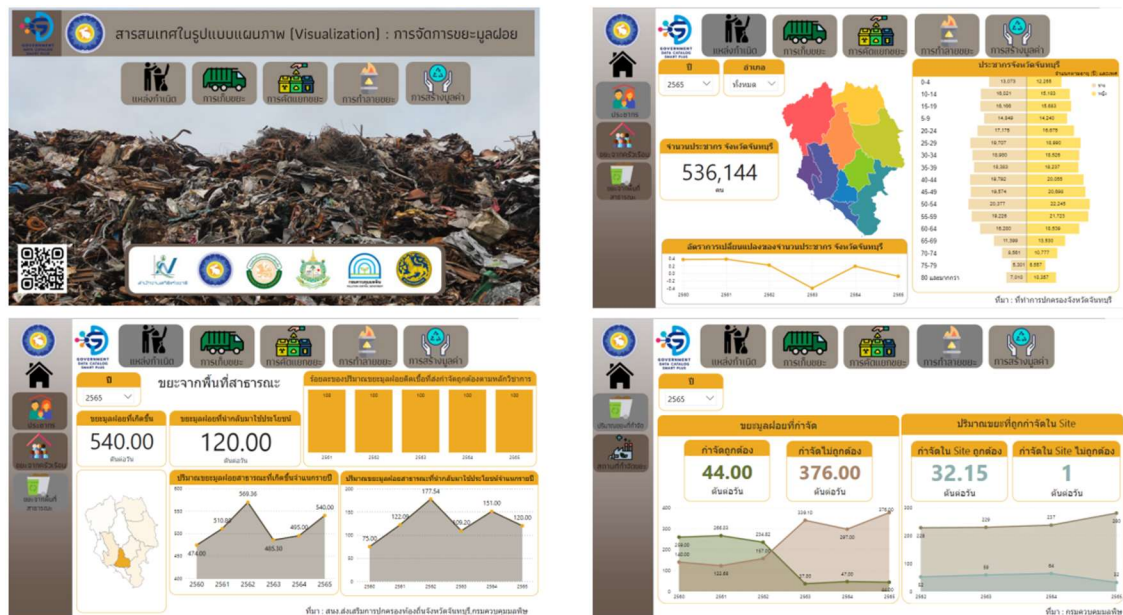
สารสนเทศในรูปแบบแผนภาพ [Visualization] : การจัดการขยะมูลฝอย

แหล่งกำเนิด
การเก็บขยะ
การคัดแยกขยะ
การกำจัดขยะ
การสร้างมูลค่า

แหล่งกำเนิด
การเก็บขยะ
การคัดแยกขยะ
การกำจัดขยะ
การสร้างมูลค่า

ปี
2565
อำเภอ
ทั้งหมด

ประชากร

จำนวนประชากร จังหวัดจันทบุรี
536,144
คน

ประชากรจังหวัดจันทบุรี

| | | |
|---|---|---|
| 0-4 | 13,073 | 12,255 |
| 10-14 | 16,021 | 15,183 |
| 15-19 | 16,169 | 15,693 |
| 5-9 | 14,946 | 14,240 |
| 20-24 | 17,175 | 15,979 |
| 25-29 | 16,707 | 16,860 |
| 30-34 | 16,693 | 16,926 |
| 35-39 | 16,383 | 16,237 |
| 40-44 | 18,792 | 20,059 |
| 45-49 | 18,574 | 20,699 |
| 50-54 | 20,377 | 22,245 |
| 55-59 | 18,229 | 21,723 |
| 60-64 | 15,200 | 18,536 |
| 65-69 | 11,366 | 13,530 |
| 70-74 | 8,581 | 10,777 |
| 75-79 | 5,301 | 6,687 |
| 80 และมากกว่า | 7,010 | 10,367 |

ลัตราการเปลี่ยนแปลงของจำนวนประชากร จังหวัดจันทบุรี
0.4 0.2 0 -0.2 -0.4
2560 2561 2562 2563 2564 2565

ที่มา : ที่ทำการปกครองจังหวัดจันทบุรี

แหล่งกำเนิด
การเก็บขยะ
การคัดแยกขยะ
การกำจัดขยะ
การสร้างมูลค่า

ปี
2565
ประชากร

ขยะจากพื้นที่สาธารณะ

ร้อยละของปริมาณขยะมูลฝอยติดเชื้อที่ได้รับการกำจัดถูกต้องตามหลักวิชาการ
100 100 100 100 100
2561 2562 2563 2564 2565

ขยะมูลฝอยที่เกิดขึ้น
540.00
ตันต่อวัน

ขยะมูลฝอยที่นำกลับมาใช้ประโยชน์
120.00
ตันต่อวัน

ปริมาณขยะมูลฝอยสาธารณะที่เกิดขึ้นจำแนกรายปี
474.00 510.00 569.36 485.30 495.00 540.00
2560 2561 2562 2563 2564 2565

ปริมาณขยะมูลฝอยสาธารณะที่นำกลับมาใช้ประโยชน์จำแนกรายปี
75.00 122.00 177.54 109.20 151.00 120.00
2560 2561 2562 2563 2564 2565

ที่มา : สนง.ส่งเสริมการปกครองท้องถิ่นจังหวัดจันทบุรี,กรมควบคุมมลพิษ

แหล่งกำเนิด
การเก็บขยะ
การคัดแยกขยะ
การกำจัดขยะ
การสร้างมูลค่า

ปี
2565

ขยะมูลฝอยที่กำจัด
กำจัดถูกต้อง
44.00
ตันต่อวัน
กำจัดไม่ถูกต้อง
376.00
ตันต่อวัน

ปริมาณขยะที่ถูกกำจัดใน Site
กำจัดใน Site ถูกต้อง
32.15
ตันต่อวัน
กำจัดใน Site ไม่ถูกต้อง
1
ตันต่อวัน

2560 2561 2562 2563 2564 2565
2562 2563 2564 2565

ที่มา : กรมควบคุมมลพิษ